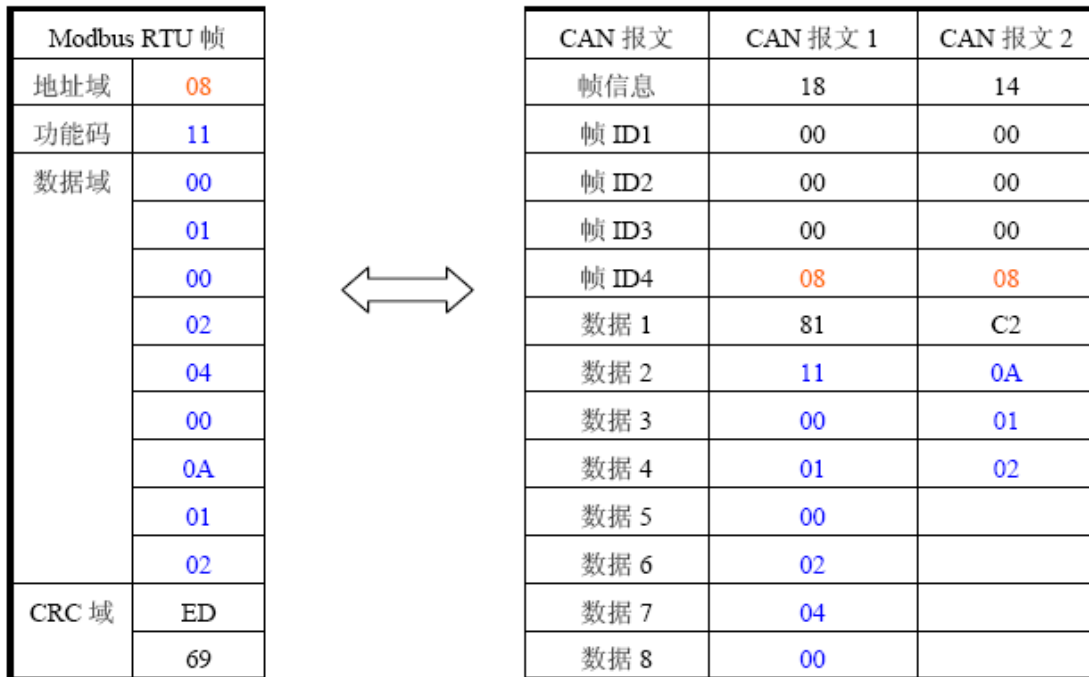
| Modbus RTU 帧 | |
|---|---|
| 地址域 | 08 |
| 功能码 | 11 |
| 数据域 | 00 |
| | 01 |
| | 00 |
| | 02 |
| | 04 |
| | 00 |
| | 0A |
| | 01 |
| | 02 |
| CRC 域 | ED |
| | 69 |

| CAN 报文 | CAN 报文 1 | CAN 报文 2 |
|---|---|---|
| 帧信息 | 18 | 14 |
| 帧 ID1 | 00 | 00 |
| 帧 ID2 | 00 | 00 |
| 帧 ID3 | 00 | 00 |
| 帧 ID4 | 08 | 08 |
| 数据 1 | 81 | C2 |
| 数据 2 | 11 | 0A |
| 数据 3 | 00 | 01 |
| 数据 4 | 01 | 02 |
| 数据 5 | 00 | |
| 数据 6 | 02 | |
| 数据 7 | 04 | |
| 数据 8 | 00 | |